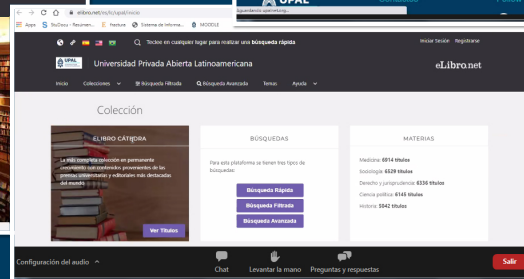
UPAL
elibro.net/es/lc/upal/inicio
Apps BluDocu - Resúmen... Fracture Sistema de Informa... MOODLE
Toca en cualquier lugar para realizar una búsqueda rápida
Iniciar Sesión Registrarse
UPAL Universidad Privada Abierta Latinoamericana
eLibro.net
Inicio Colecciones Búsqueda Filtrada Búsqueda Avanzada Temas Ayuda
Colección
ELIBRO CÁTEDRA
La más completa colección en permanente crecimiento con contenidos provenientes de las prensas universitarias y editoriales más destacadas del mundo
Ver Títulos
BÚSQUEDAS
Para esta plataforma se tienen tres tipos de búsquedas:
Búsqueda Rápida
Búsqueda Filtrada
Búsqueda Avanzada
MATERIAS
Medicina: 6814 títulos
Sociología: 6529 títulos
Derecho y jurisprudencia: 6336 títulos
Ciencia política: 6145 títulos
Historia: 5042 títulos
Configuración del audio
Chat
Levantar la mano
Preguntas y respuestas
Salir